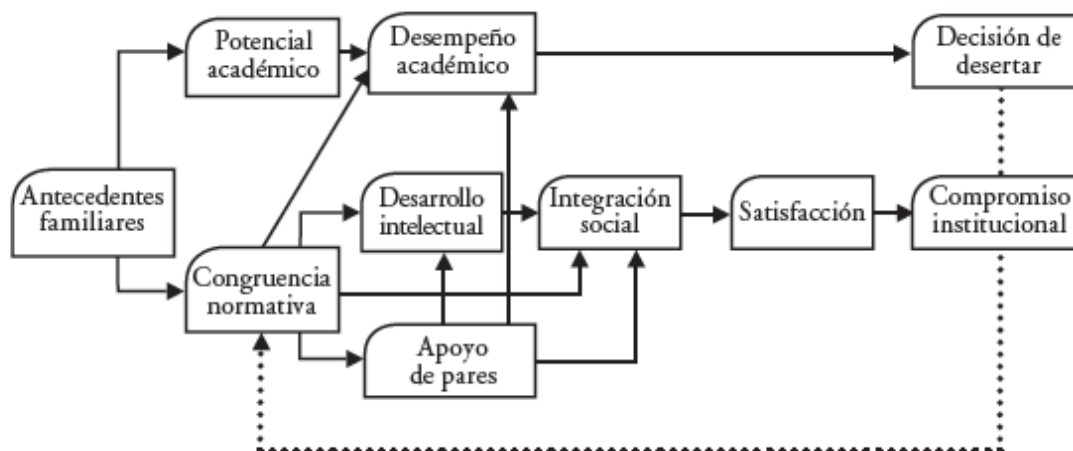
Antecedentes familiares

Potencial académico

Desempeño académico

Decisión de desertar

Congruencia normativa

Desarrollo intelectual

Integración social

Satisfacción

Compromiso institucional

Apoyo de pares